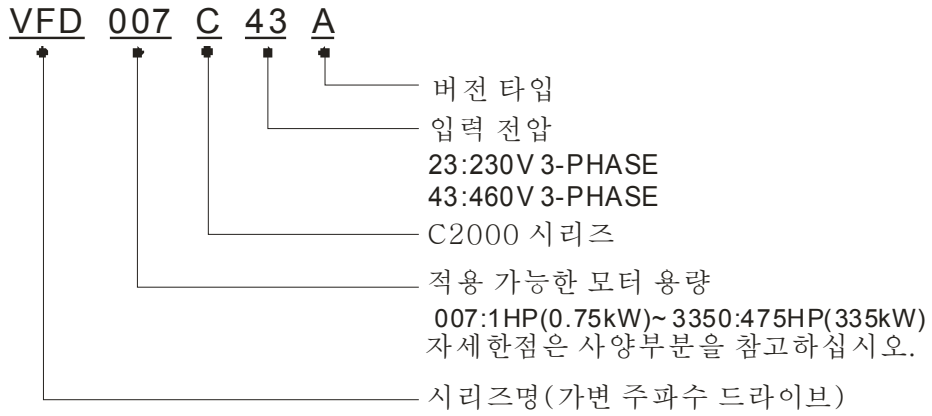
VFD 007 C 43 A

버전 타입

입력 전압
23:230V 3-PHASE
43:460V 3-PHASE

C2000 시리즈

적용 가능한 모터 용량
007:1HP(0.75kW)~ 3350:475HP(335kW)
자세한점은 사양부분을 참고하십시오.

시리즈명(가변 주파수 드라이브)